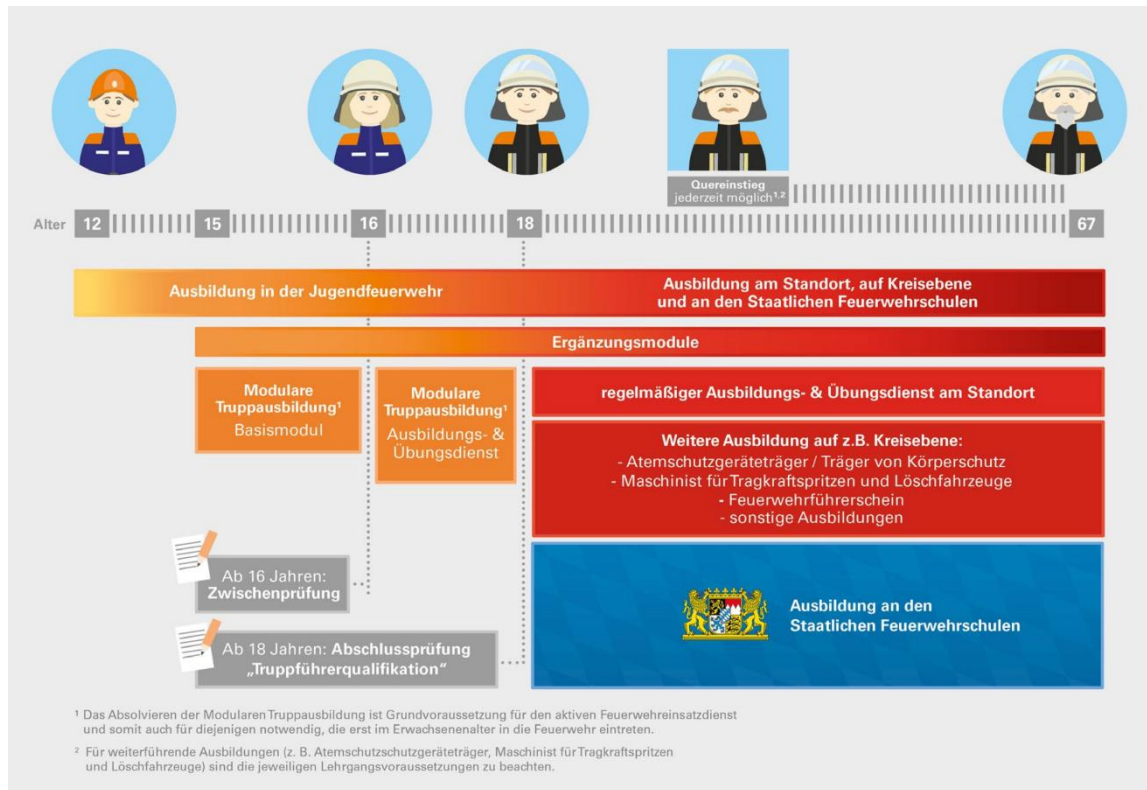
Quereinstieg jederzeit möglich$^{1,2}$

Alter 12 15 16 18 67

Ausbildung in der Jugendfeuerwehr

Ausbildung am Standort, auf Kreisebene und an den Staatlichen Feuerwehrschulen

Ergänzungsmodule

Modulare Truppausbildung¹ Basismodul

Modulare Truppausbildung¹ Ausbildungs- & Übungsdienst

regelmäßiger Ausbildungs- & Übungsdienst am Standort

Weitere Ausbildung auf z.B. Kreisebene:
- Atemschutzgeräteträger / Träger von Körperschutz
- Maschinist für Tragkraftspritzen und Löschfahrzeuge
- Feuerwehrführerschein
- sonstige Ausbildungen

Ab 16 Jahren: Zwischenprüfung

Ausbildung an den Staatlichen Feuerwehrschulen

Ab 18 Jahren: Abschlussprüfung „Truppführerqualifikation"

¹ Das Absolvieren der Modularen Truppausbildung ist Grundvoraussetzung für den aktiven Feuerwehreinsatzdienst und somit auch für diejenigen notwendig, die erst im Erwachsenenalter in die Feuerwehr eintreten.

² Für weiterführende Ausbildungen (z. B. Atemschutzschutzgeräteträger, Maschinist für Tragkraftspritzen und Löschfahrzeuge) sind die jeweiligen Lehrgangsvoraussetzungen zu beachten.